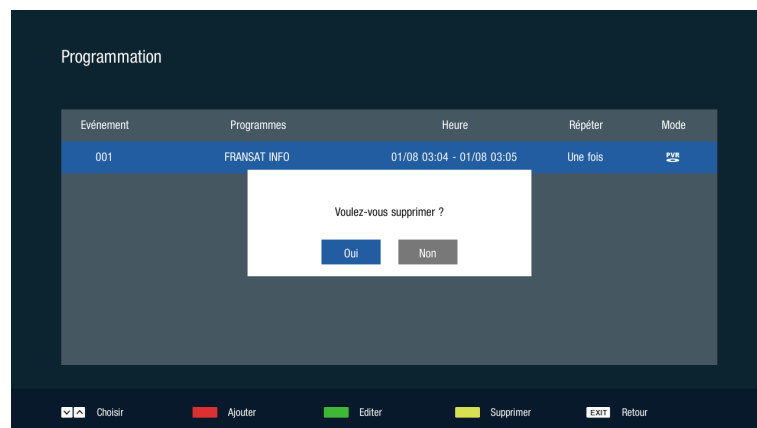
Programmation

| Evénement | Programmes | Heure | Répéter | Mode |
|---|---|---|---|---|
| 001 | FRANSAT INFO | 01/08 03:04 - 01/08 03:05 | Une fois | PVR |

Voulez-vous supprimer ?

Oui Non

Choisir Ajouter Editer Supprimer EXIT Retour